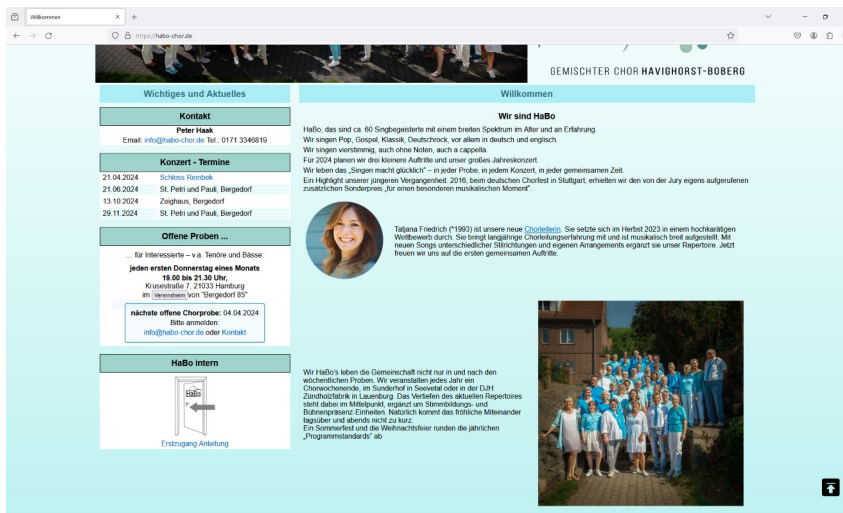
Willkommen

https://habo-chor.de

GEMISCHTER CHOR HAVIGHORST-BOBERG

Wichtiges und Aktuelles

Kontakt

Peter Haak
Email: info@habo-chor.de Tel.: 0171 3346819

Konzert - Termine

| 21.04.2024 | Schloss Reinbek |
|---|---|
| 21.06.2024 | St. Petri und Pauli, Bergedorf |
| 13.10.2024 | Zeighaus, Bergedorf |
| 29.11.2024 | St. Petri und Pauli, Bergedorf |

Offene Proben ...

... für Interessierte – v.a. Tenöre und Bässe:
jeden ersten Donnerstag eines Monats
19.00 bis 21.30 Uhr,
Krusestraße 7, 21033 Hamburg
im Vereinsheim von "Bergedorf 85"

nächste offene Chorprobe: 04.04.2024
Bitte anmelden:
info@habo-chor.de oder Kontakt

HaBo intern

HaBo

Erstzugang Anleitung

Willkommen

Wir sind HaBo

HaBo, das sind ca. 60 Singbegeisterte mit einem breiten Spektrum im Alter und an Erfahrung.
Wir singen Pop, Gospel, Klassik, Deutschrock, vor allem in deutsch und englisch.
Wir singen vierstimmig, auch ohne Noten, auch a cappella.
Für 2024 planen wir drei kleinere Auftritte und unser großes Jahreskonzert.
Wir leben das „Singen macht glücklich" – in jeder Probe, in jedem Konzert, in jeder gemeinsamen Zeit.
Ein Highlight unserer jüngeren Vergangenheit: 2016, beim deutschen Chorfest in Stuttgart, erhielten wir den von der Jury eigens aufgerufenen zusätzlichen Sonderpreis „für einen besonderen musikalischen Moment".

Tatjana Friedrich (*1993) ist unsere neue Chorleiterin. Sie setzte sich im Herbst 2023 in einem hochkarätigen Wettbewerb durch. Sie bringt langjährige Chorleitungserfahrung mit und ist musikalisch breit aufgestellt. Mit neuen Songs unterschiedlicher Stilrichtungen und eigenen Arrangements ergänzt sie unser Repertoire. Jetzt freuen wir uns auf die ersten gemeinsamen Auftritte.

Wir HaBo's leben die Gemeinschaft nicht nur in und nach den wöchentlichen Proben. Wir veranstalten jedes Jahr ein Chorwochenende, im Sunderhof in Seevetal oder in der DJH Zündholzfabrik in Lauenburg. Das Vertiefen des aktuellen Repertoires steht dabei im Mittelpunkt, ergänzt um Stimmbildungs- und Bühnenpräsenz-Einheiten. Natürlich kommt das fröhliche Miteinander tagsüber und abends nicht zu kurz.
Ein Sommerfest und die Weihnachtsfeier runden die jährlichen „Programmstandards" ab